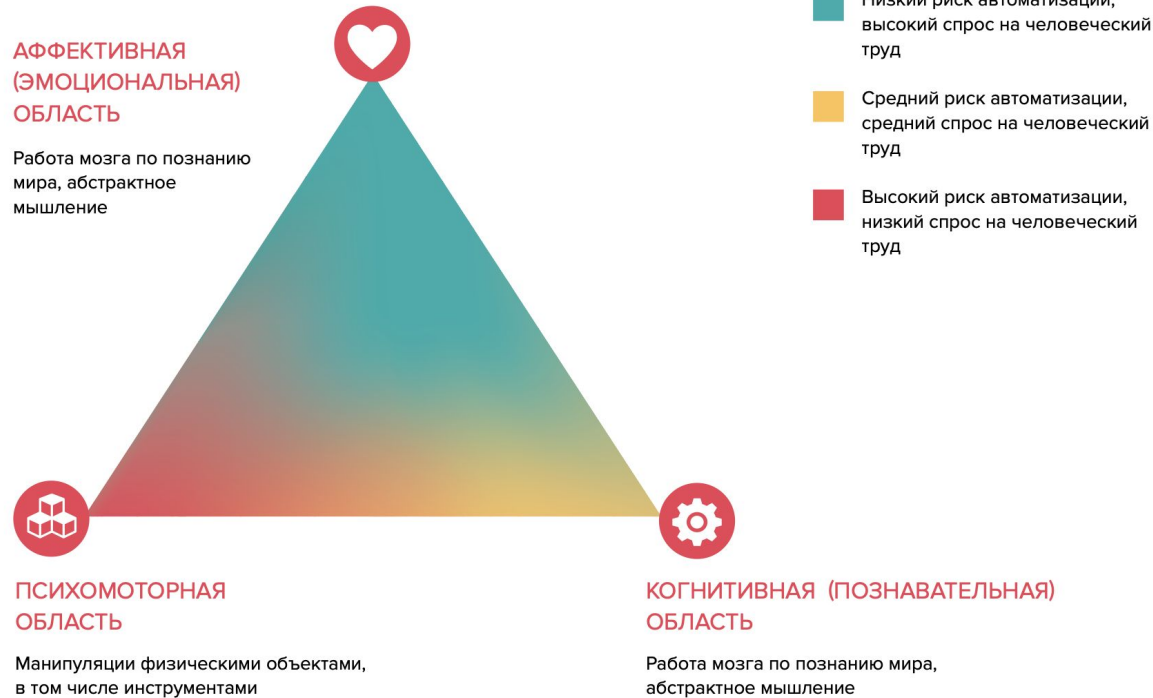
АФФЕКТИВНАЯ (ЭМОЦИОНАЛЬНАЯ) ОБЛАСТЬ

Работа мозга по познанию мира, абстрактное мышление

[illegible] риск автоматизации, высокий спрос на человеческий труд

Средний риск автоматизации, средний спрос на человеческий труд

Высокий риск автоматизации, низкий спрос на человеческий труд

ПСИХОМОТОРНАЯ ОБЛАСТЬ

Манипуляции физическими объектами, в том числе инструментами

КОГНИТИВНАЯ (ПОЗНАВАТЕЛЬНАЯ) ОБЛАСТЬ

Работа мозга по познанию мира, абстрактное мышление